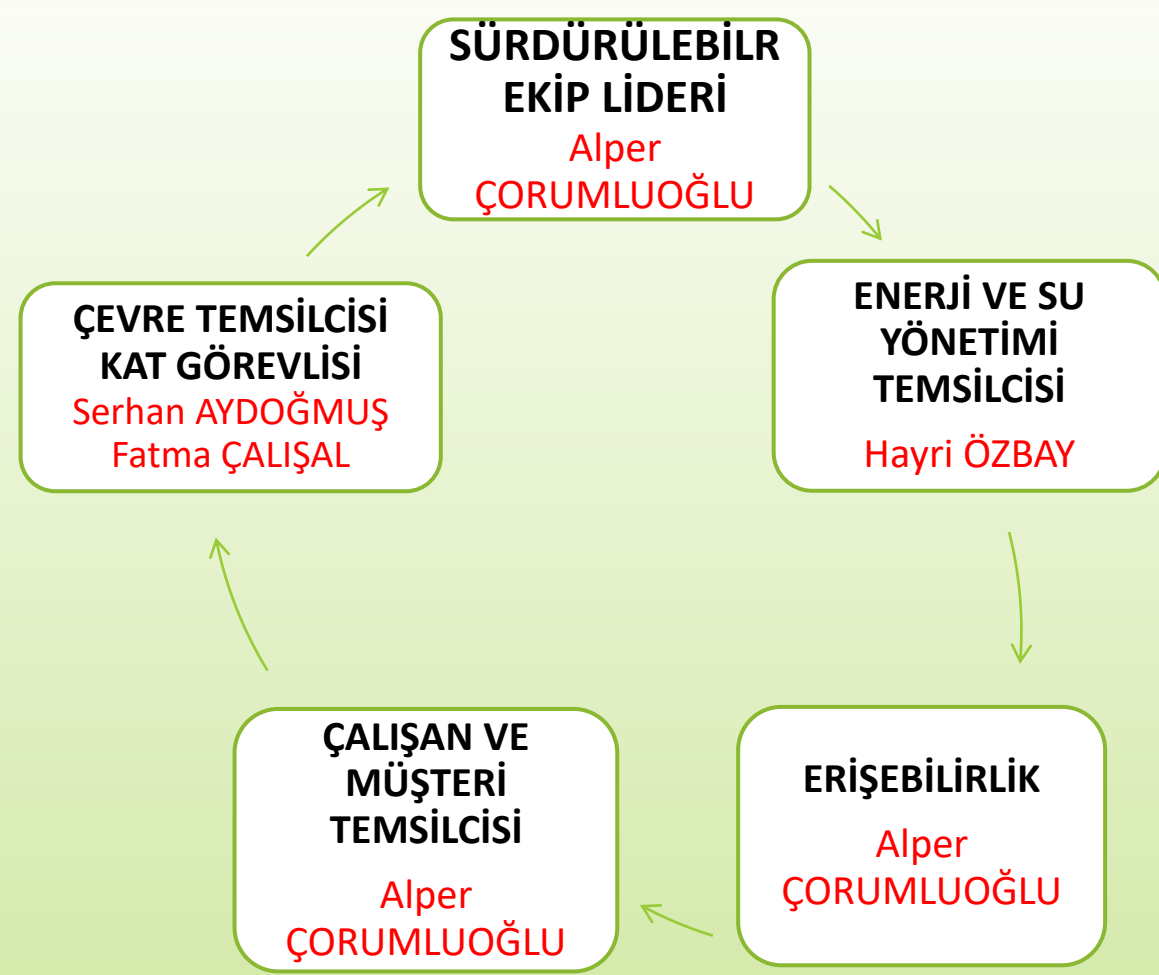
SÜRDÜRÜLEBİLR EKİP LİDERİ
Alper ÇORUMLUOĞLU

ENERJİ VE SU YÖNETİMİ TEMSİLCİSİ
Hayri ÖZBAY

ERİŞEBİLİRLİK
Alper ÇORUMLUOĞLU

ÇALIŞAN VE MÜŞTERİ TEMSİLCİSİ
Alper ÇORUMLUOĞLU

ÇEVRE TEMSİLCİSİ KAT GÖREVLİSİ
Serhan AYDOĞMUŞ
Fatma ÇALIŞAL